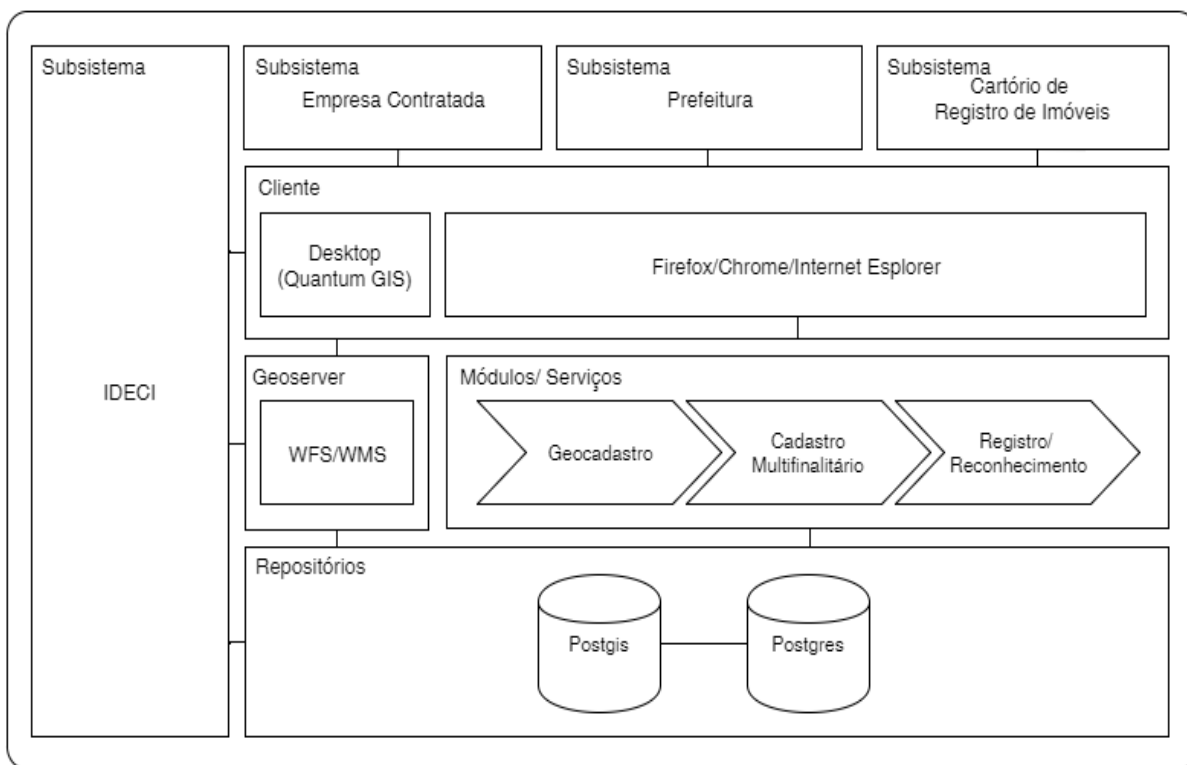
Subsistema

IDECI

Subsistema
Empresa Contratada

Subsistema
Prefeitura

Subsistema
Cartório de
Registro de Imóveis

Cliente

Desktop
(Quantum GIS)

Firefox/Chrome/Internet Esplorer

Geoserver

WFS/WMS

Módulos/ Serviços

Geocadastro

Cadastro
Multifinalitário

Registro/
Reconhecimento

Repositórios

Postgis

Postgres